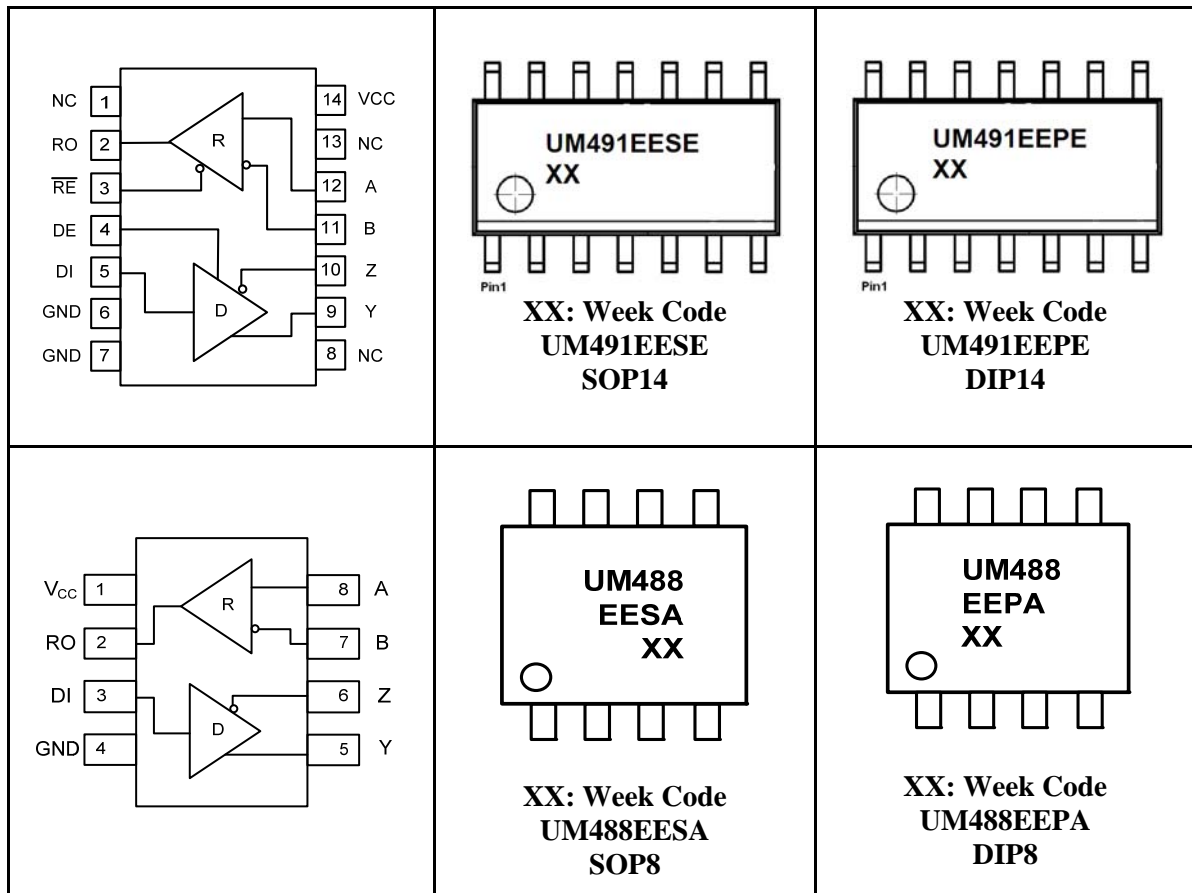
| | | |
|---|---|---|
| NC 1, RO 2, $\overline{RE}$ 3, DE 4, DI 5, GND 6, GND 7, R, D, 14 VCC, 13 NC, 12 A, 11 B, 10 Z, 9 Y, 8 NC | UM491EESE XX Pin1 **XX: Week Code UM491EESE SOP14** | UM491EEPE XX Pin1 **XX: Week Code UM491EEPE DIP14** |
| $V_{CC}$ 1, RO 2, DI 3, GND 4, R, D, 8 A, 7 B, 6 Z, 5 Y | UM488 EESA XX **XX: Week Code UM488EESA SOP8** | UM488 EEPA XX **XX: Week Code UM488EEPA DIP8** |